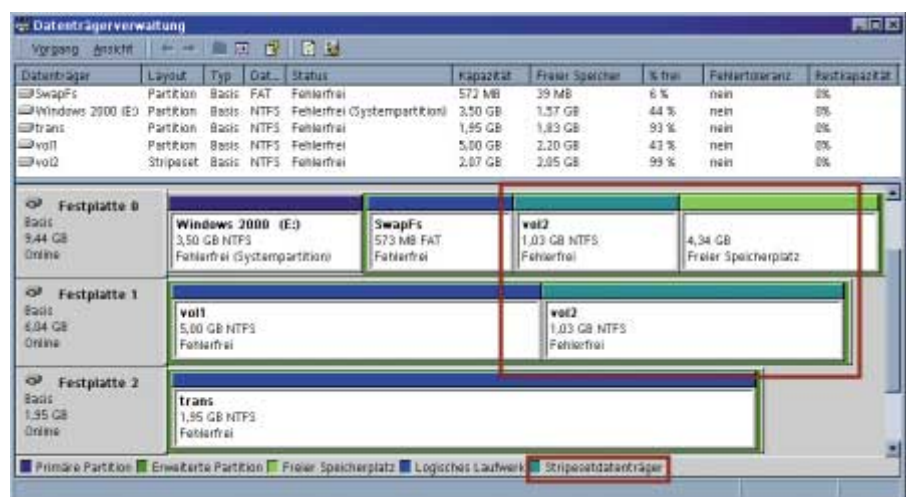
Datenträgerverwaltung

Vorgang Ansicht

| Datenträger | Layout | Typ | Dat... | Status | Kapazität | Freier Speicher | % frei | Fehlertoleranz | Restkapazität |
|---|---|---|---|---|---|---|---|---|---|
| SwapFs | Partition | Basis | FAT | Fehlerfrei | 572 MB | 39 MB | 6 % | nein | 0% |
| Windows 2000 (E:) | Partition | Basis | NTFS | Fehlerfrei (Systempartition) | 3,50 GB | 1,57 GB | 44 % | nein | 0% |
| trans | Partition | Basis | NTFS | Fehlerfrei | 1,95 GB | 1,83 GB | 93 % | nein | 0% |
| vol1 | Partition | Basis | NTFS | Fehlerfrei | 5,00 GB | 2,20 GB | 43 % | nein | 0% |
| vol2 | Stripeset | Basis | NTFS | Fehlerfrei | 2,07 GB | 2,05 GB | 99 % | nein | 0% |

Festplatte 0
Basis
9,44 GB
Online

Windows 2000 (E:)
3,50 GB NTFS
Fehlerfrei (Systempartition)

SwapFs
573 MB FAT
Fehlerfrei

vol2
1,03 GB NTFS
Fehlerfrei

4,34 GB
Freier Speicherplatz

Festplatte 1
Basis
6,04 GB
Online

vol1
5,00 GB NTFS
Fehlerfrei

vol2
1,03 GB NTFS
Fehlerfrei

Festplatte 2
Basis
1,95 GB
Online

trans
1,95 GB NTFS
Fehlerfrei

Primäre Partition Erweiterte Partition Freier Speicherplatz Logisches Laufwerk Stripesetdatenträger